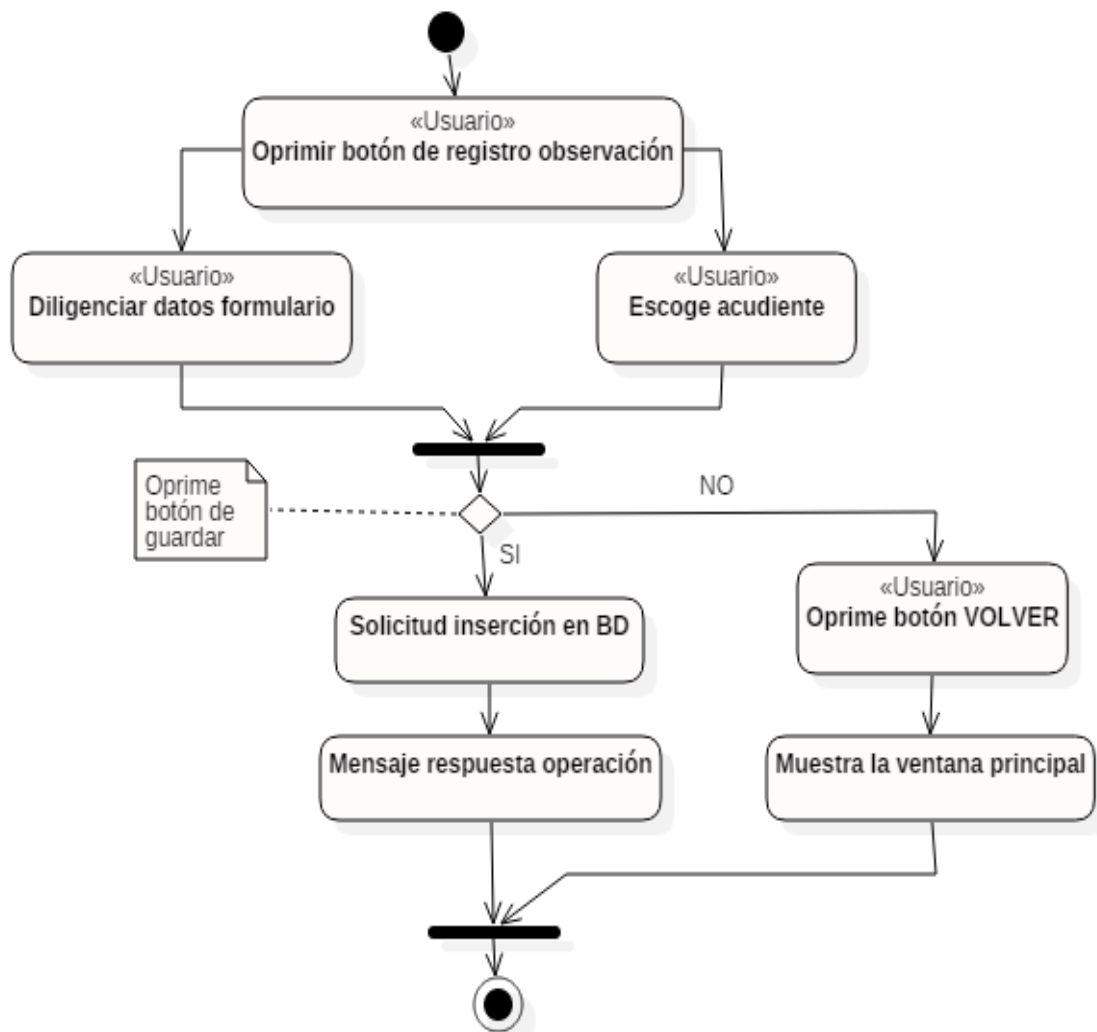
«Usuario»
Oprimir botón de registro observación

«Usuario»
Diligenciar datos formulario

«Usuario»
Escoge acudiente

Oprime botón de guardar

NO

SI

Solicitud inserción en BD

«Usuario»
Oprime botón VOLVER

Mensaje respuesta operación

Muestra la ventana principal